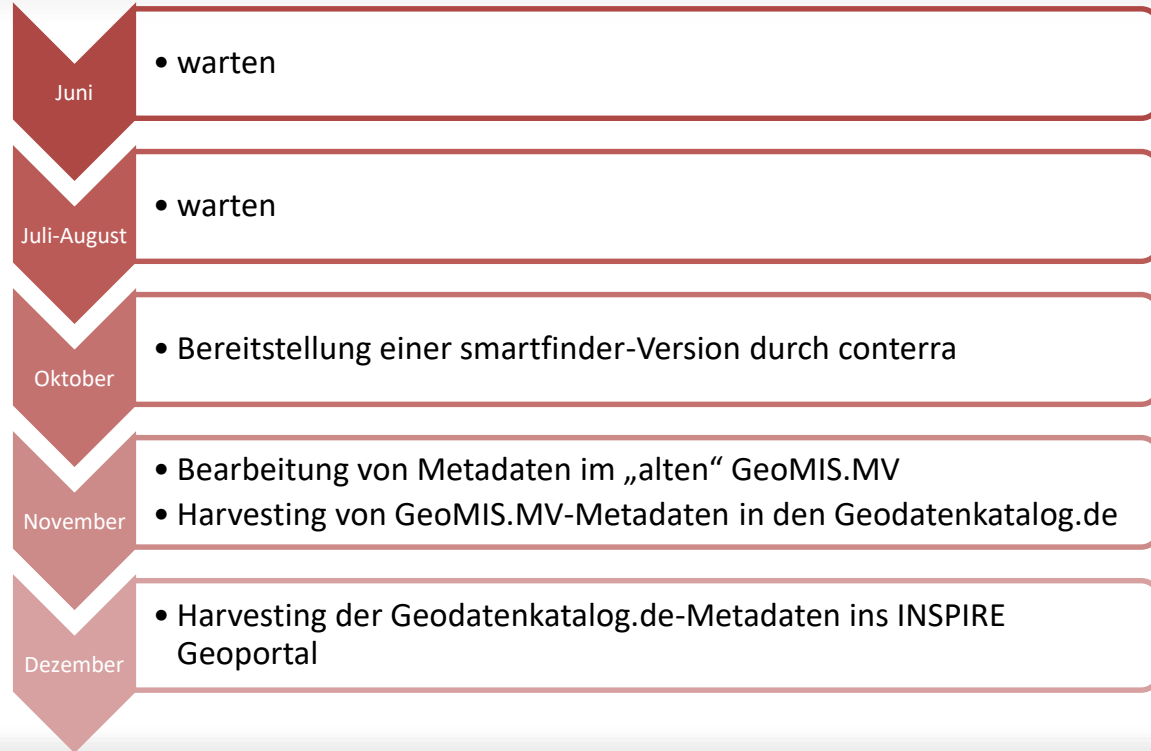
Juni

• warten

Juli-August

• warten

Oktober

• Bereitstellung einer smartfinder-Version durch conterra

November

• Bearbeitung von Metadaten im „alten“ GeoMIS.MV
• Harvesting von GeoMIS.MV-Metadaten in den Geodatenkatalog.de

Dezember

• Harvesting der Geodatenkatalog.de-Metadaten ins INSPIRE Geoportal